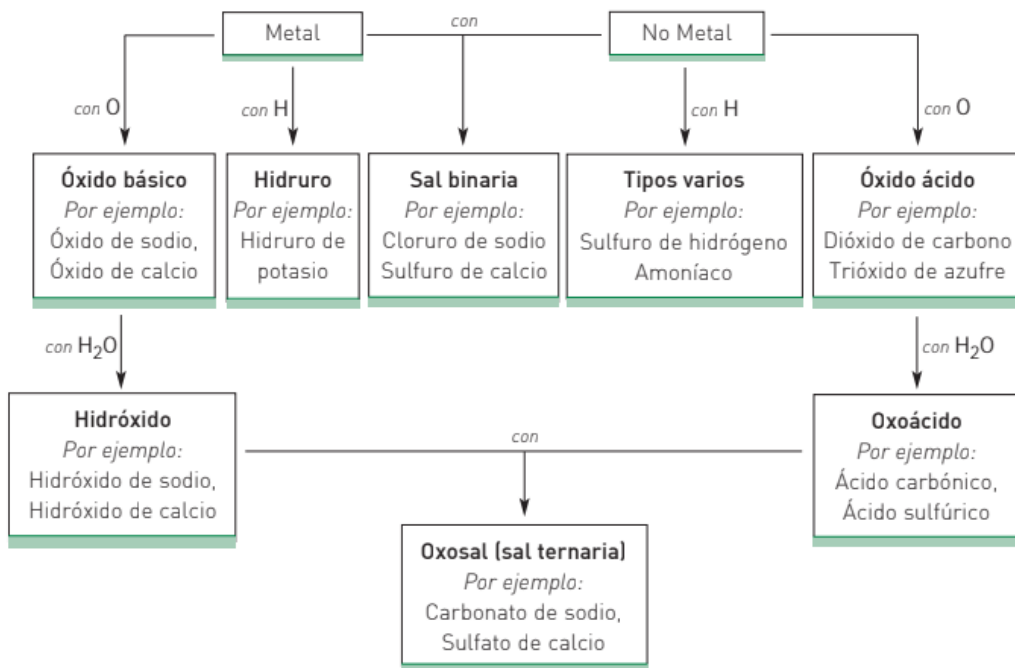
Metal

con

No Metal

con O

con H

con H

con O

**Óxido básico**
*Por ejemplo:*
Óxido de sodio,
Óxido de calcio

**Hidruro**
*Por ejemplo:*
Hidruro de potasio

**Sal binaria**
*Por ejemplo:*
Cloruro de sodio
Sulfuro de calcio

**Tipos varios**
*Por ejemplo:*
Sulfuro de hidrógeno
Amoníaco

**Óxido ácido**
*Por ejemplo:*
Dióxido de carbono
Trióxido de azufre

con $H_2O$

con $H_2O$

**Hidróxido**
*Por ejemplo:*
Hidróxido de sodio,
Hidróxido de calcio

con

**Oxoácido**
*Por ejemplo:*
Ácido carbónico,
Ácido sulfúrico

**Oxosal (sal ternaria)**
*Por ejemplo:*
Carbonato de sodio,
Sulfato de calcio